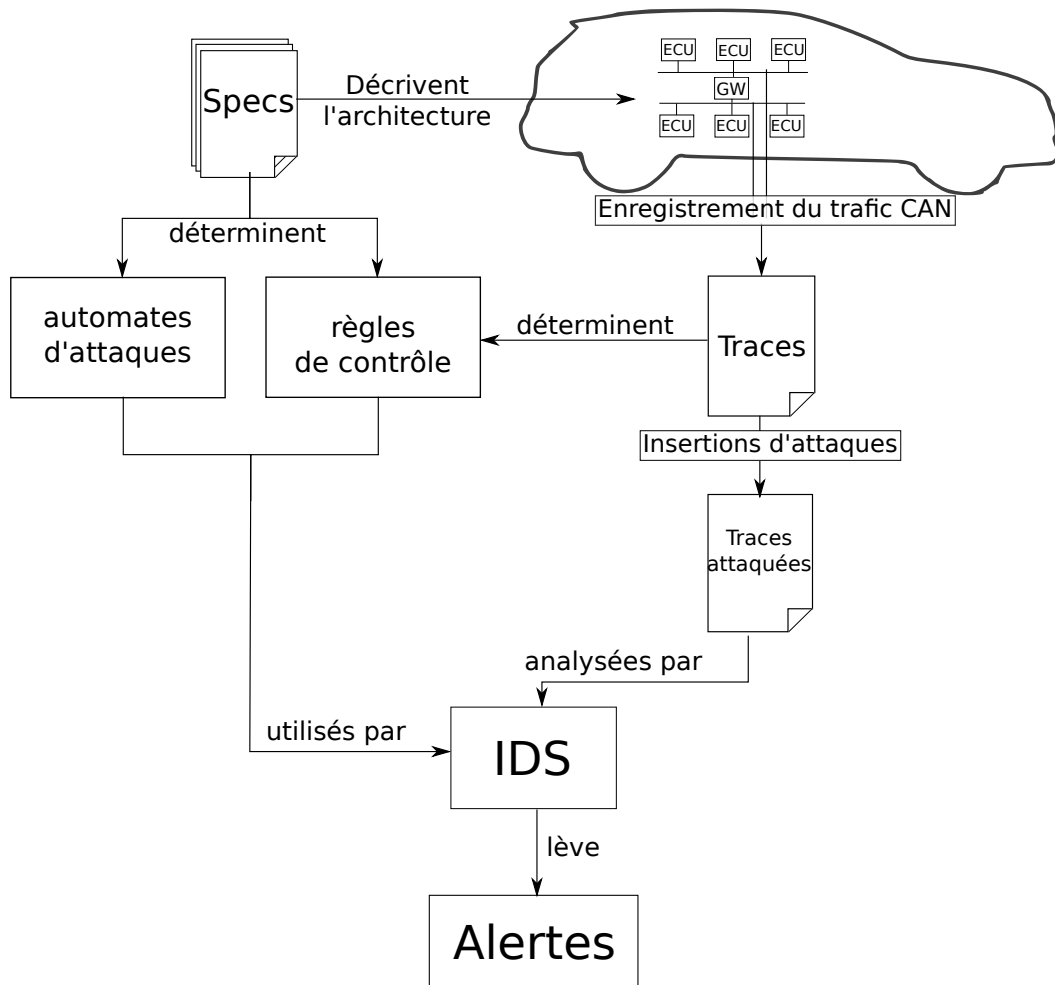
Specs

Décrivent
l'architecture

ECU ECU ECU
GW
ECU ECU ECU

Enregistrement du trafic CAN

déterminent

automates
d'attaques

règles
de contrôle

déterminent

Traces

Insertions d'attaques

Traces
attaquées

analysées par

utilisés par

IDS

lève

Alertes